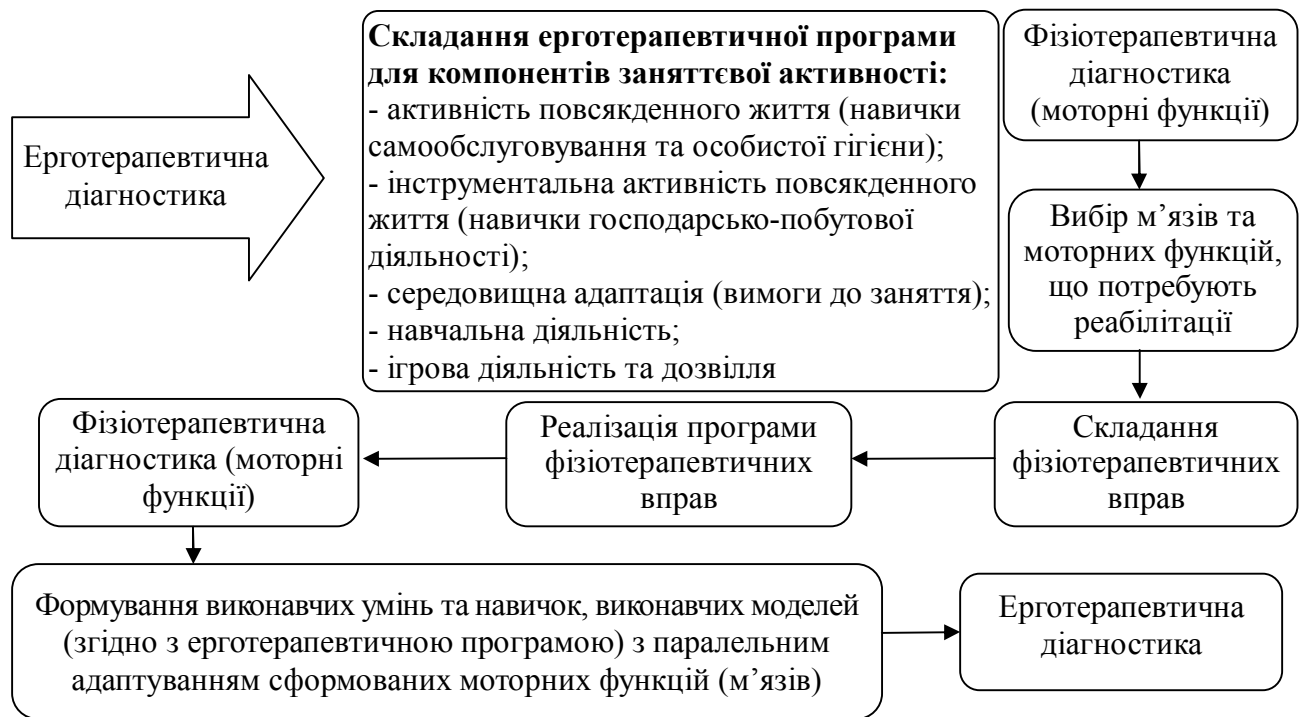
Ерготерапевтична діагностика

**Складання ерготерапевтичної програми для компонентів заняттєвої активності:**
- активність повсякденного життя (навички самообслуговування та особистої гігієни);
- інструментальна активність повсякденного життя (навички господарсько-побутової діяльності);
- середовищна адаптація (вимоги до заняття);
- навчальна діяльність;
- ігрова діяльність та дозвілля

Фізіотерапевтична діагностика (моторні функції)

Вибір м’язів та моторних функцій, що потребують реабілітації

Складання фізіотерапевтичних вправ

Реалізація програми фізіотерапевтичних вправ

Фізіотерапевтична діагностика (моторні функції)

Формування виконавчих умінь та навичок, виконавчих моделей (згідно з ерготерапевтичною програмою) з паралельним адаптуванням сформованих моторних функцій (м’язів)

Ерготерапевтична діагностика